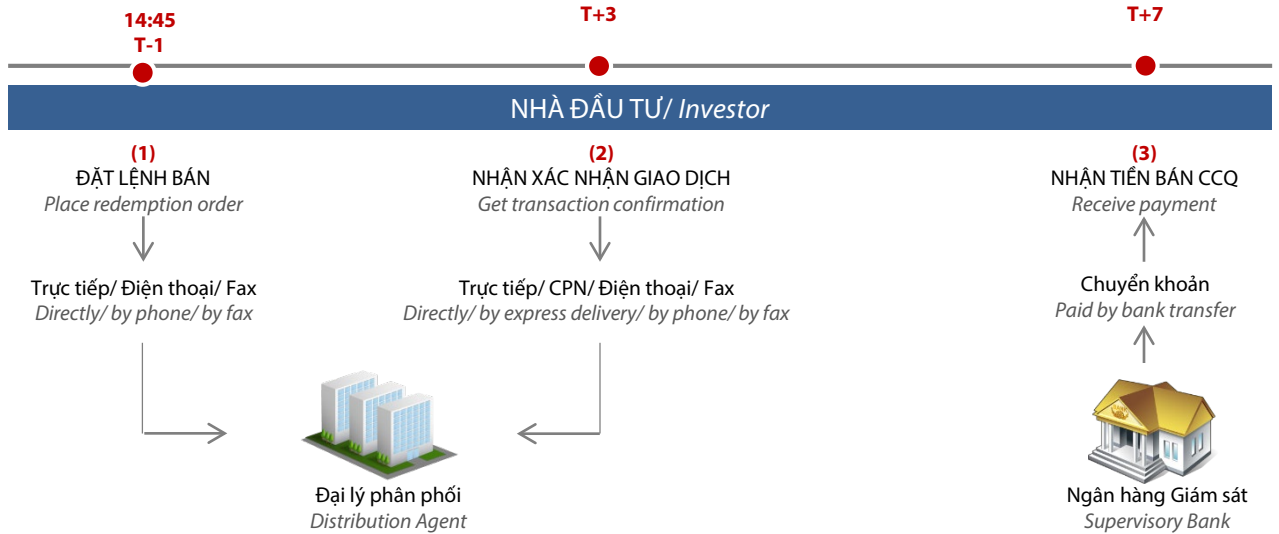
14:45
T-1

T+3

T+7

NHÀ ĐẦU TƯ/ Investor

(1)
ĐẶT LỆNH BÁN
Place redemption order

Trực tiếp/ Điện thoại/ Fax
Directly/ by phone/ by fax

(2)
NHẬN XÁC NHẬN GIAO DỊCH
Get transaction confirmation

Trực tiếp/ CPN/ Điện thoại/ Fax
Directly/ by express delivery/ by phone/ by fax

(3)
NHẬN TIỀN BÁN CCQ
Receive payment

Chuyển khoản
Paid by bank transfer

Đại lý phân phối
Distribution Agent

Ngân hàng Giám sát
Supervisory Bank